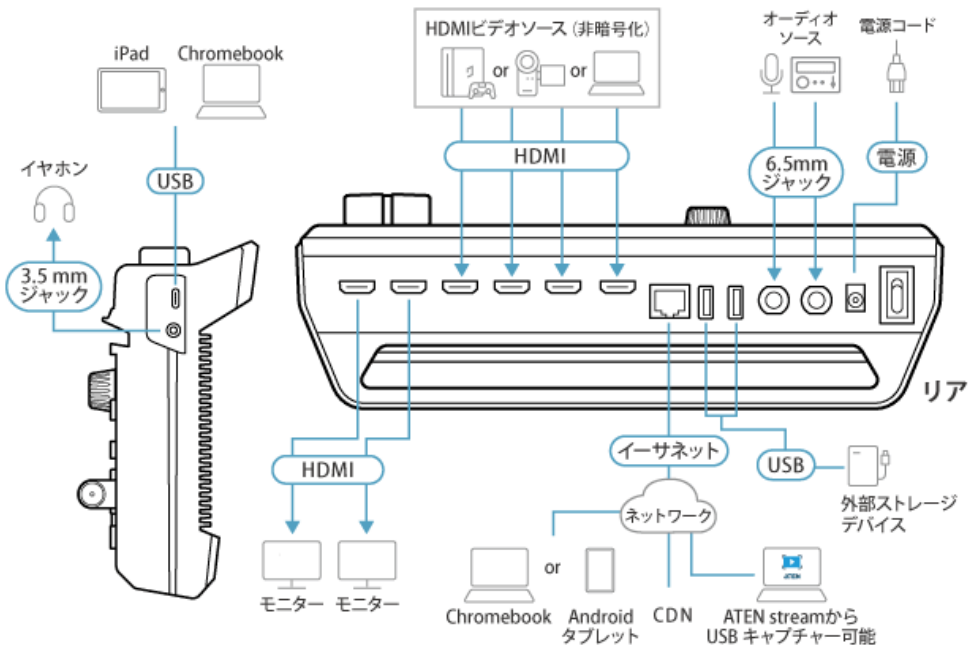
HDMIビデオソース（非暗号化）

or

or

オーディオソース

電源コード

iPad

Chromebook

HDMI

6.5mm ジャック

電源

USB

イヤホン

3.5 mm ジャック

リア

HDMI

イーサネット

USB

外部ストレージデバイス

ネットワーク

or

ATEN

モニター

モニター

Chromebook

Android タブレット

CDN

ATEN streamから USB キャプチャー可能